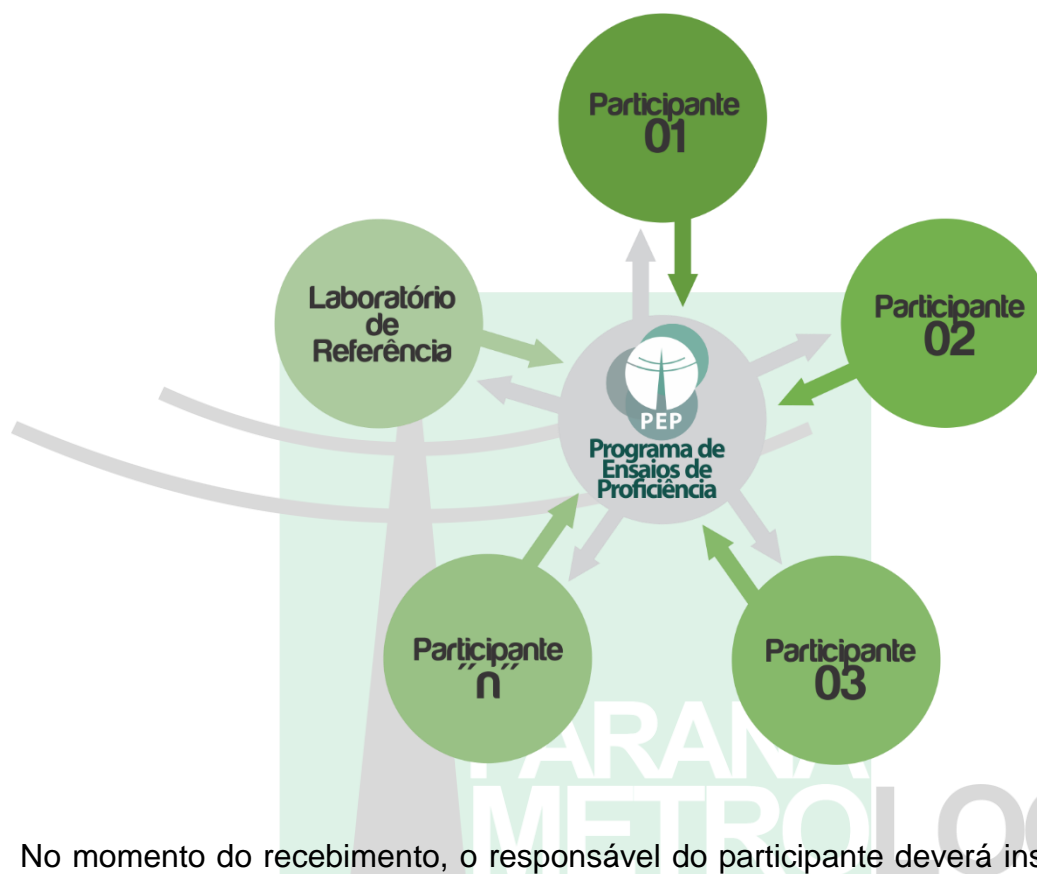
Participante 01

Participante 02

Laboratório de Referência

PEP
Programa de Ensaios de Proficiência

Participante "n"

Participante 03

PARANÁ METROLO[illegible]

No momento do recebimento, o responsável do participante deverá ins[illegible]